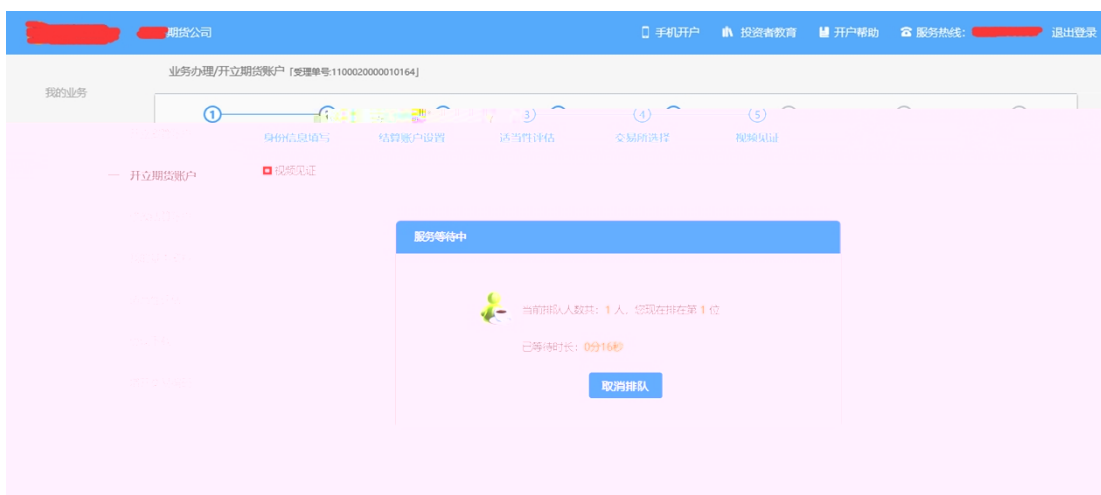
期货公司

手机开户 投资者教育 开户帮助 服务热线: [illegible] 退出登录

我的业务

业务办理/开立期货账户「受理单号:1100020000010164」

① ② ③ ④ ⑤

身份信息填写 结算账户设置 适当性评估 交易所选择 视频见证

一 开立期货账户

视频见证

服务等待中

当前排队人数共: 1 人, 您现在排在第 1 位

已等待时长: 0分16秒

取消排队